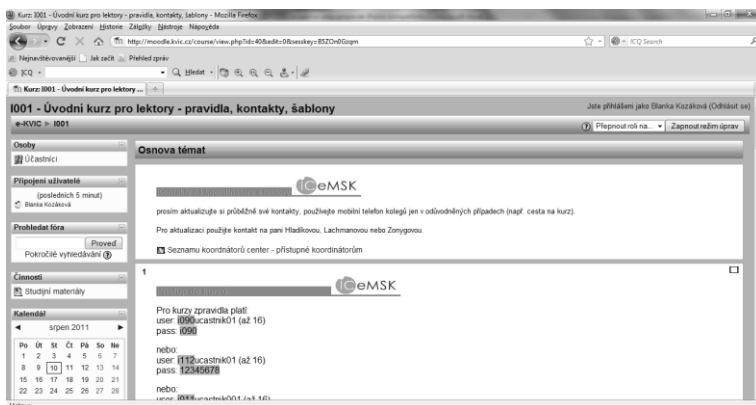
Kurz: I001 - Úvodní kurz pro lektory - pravidla, kontakty, šablony - Mozilla Firefox

Soubor Úpravy Zobrazení Historie Záložky Nástroje Nápověda

http://moodle.kvic.cz/course/view.php?id=40&edit=0&sesskey=B5ZOn0Gqgm

ICQ Search

Nejnavštěvovanější Jak začít Přehled zpráv

ICQ Hledat

Kurz: I001 - Úvodní kurz pro lektory ...

I001 - Úvodní kurz pro lektory - pravidla, kontakty, šablony

Jste přihlášeni jako Blanka Kozáková (Odhlásit se)

e-KVIC ► I001

Přepnout roli na... Zapnout režim úprav

Osoby

Účastníci

Připojení uživatelé

(posledních 5 minut)

Blanka Kozáková

Prohledat fóra

Proveď

Pokročilé vyhledávání

Činnosti

Studijní materiály

Kalendář

srpen 2011

| Po | Út | St | Čt | Pá | So | Ne |
|---|---|---|---|---|---|---|
| 1 | 2 | 3 | 4 | 5 | 6 | 7 |
| 8 | 9 | 10 | 11 | 12 | 13 | 14 |
| 15 | 16 | 17 | 18 | 19 | 20 | 21 |
| 22 | 23 | 24 | 25 | 26 | 27 | 28 |

Osnova témat

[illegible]

eMSK

prosím aktualizujte si průběžně své kontakty, používejte mobilní telefon kolegů jen v odůvodněných případech (např. cesta na kurz).

Pro aktualizaci použijte kontakt na paní Hladíkovou, Lachmanovou nebo Zonygovou.

Seznamu koordinátorů center - přístupné koordinátorům

1

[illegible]

eMSK

Pro kurzy zpravidla platí:
user: i090ucastnik01 (až 16)
pass: i090

nebo:
user: i112ucastnik01 (až 16)
pass: 12345678

nebo:
user: i011ucastnik001 (až 16)